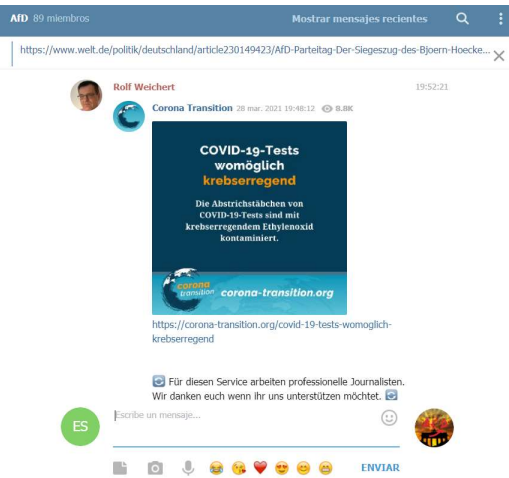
AfD 89 miembros

Mostrar mensajes recientes

https://www.welt.de/politik/deutschland/article230149423/AfD-Parteitag-Der-Siegeszug-des-Bjoern-Hoecke...

Rolf Weichert

19:52:21

Corona Transition 28 mar. 2021 19:48:12 8.8K

COVID-19-Tests womöglich krebserregend

Die Abstrichstäbchen von COVID-19-Tests sind mit krebserregendem Ethylenoxid kontaminiert.

corona transition

corona-transition.org

https://corona-transition.org/covid-19-tests-womoglich-krebserregend

🔄 Für diesen Service arbeiten professionelle Journalisten. Wir danken euch wenn ihr uns unterstützen möchtet. 🔄

ES

Escribe un mensaje...

ENVIAR